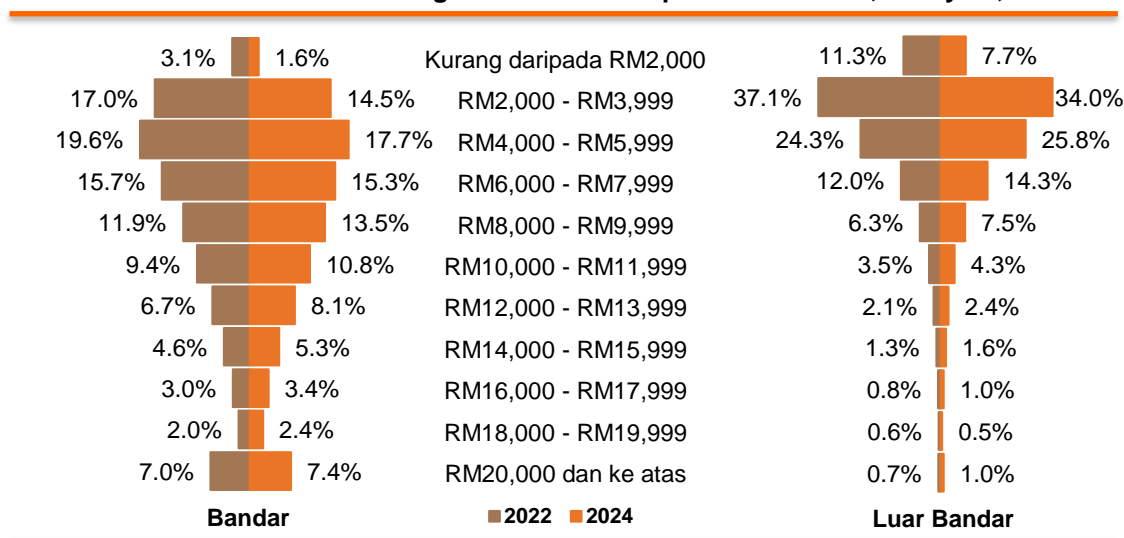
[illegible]

| Bandar 2022 | Bandar 2024 | | Luar Bandar 2022 | Luar Bandar 2024 |
|---|---|---|---|---|
| 3.1% | 1.6% | Kurang daripada RM2,000 | 11.3% | 7.7% |
| 17.0% | 14.5% | RM2,000 - RM3,999 | 37.1% | 34.0% |
| 19.6% | 17.7% | RM4,000 - RM5,999 | 24.3% | 25.8% |
| 15.7% | 15.3% | RM6,000 - RM7,999 | 12.0% | 14.3% |
| 11.9% | 13.5% | RM8,000 - RM9,999 | 6.3% | 7.5% |
| 9.4% | 10.8% | RM10,000 - RM11,999 | 3.5% | 4.3% |
| 6.7% | 8.1% | RM12,000 - RM13,999 | 2.1% | 2.4% |
| 4.6% | 5.3% | RM14,000 - RM15,999 | 1.3% | 1.6% |
| 3.0% | 3.4% | RM16,000 - RM17,999 | 0.8% | 1.0% |
| 2.0% | 2.4% | RM18,000 - RM19,999 | 0.6% | 0.5% |
| 7.0% | 7.4% | RM20,000 dan ke atas | 0.7% | 1.0% |

Bandar

2022 2024

Luar Bandar